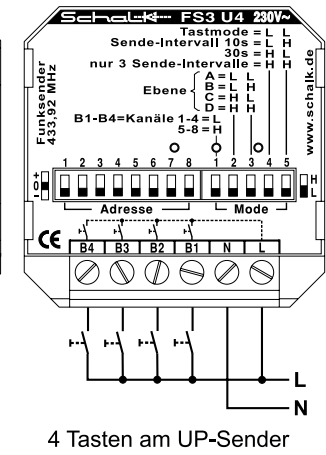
Schalk FS3 U4 230V~

Tastmode = L L
Sende-Intervall 10s = L H
30s = H L
nur 3 Sende-Intervalle = H H

Funksender
433,92 MHz

Ebene
A = L L
B = L H
C = H L
D = H H

B1-B4=Kanäle 1-4 = L
5-8 = H

www.schalk.de

1 2 3 4 5 6 7 8
1 2 3 4 5

+
0
-

H
L

Adresse
Mode

CE
B4 B3 B2 B1 N L

L
N

4 Tasten am UP-Sender